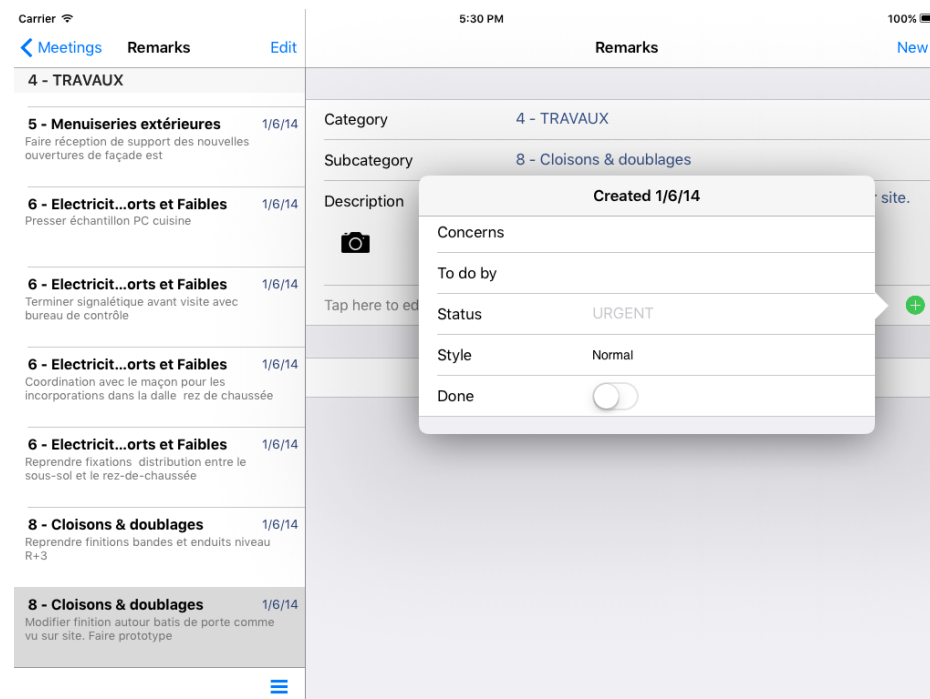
Carrier
5:30 PM
100%

Meetings Remarks Edit

4 - TRAVAUX

5 - Menuiseries extérieures 1/6/14
Faire réception de support des nouvelles ouvertures de façade est

6 - Electricit...orts et Faibles 1/6/14
Presser échantillon PC cuisine

6 - Electricit...orts et Faibles 1/6/14
Terminer signalétique avant visite avec bureau de contrôle

6 - Electricit...orts et Faibles 1/6/14
Coordination avec le maçon pour les incorporations dans la dalle rez de chaussée

6 - Electricit...orts et Faibles 1/6/14
Reprendre fixations distribution entre le sous-sol et le rez-de-chaussée

8 - Cloisons & doublages 1/6/14
Reprendre finitions bandes et enduits niveau R+3

8 - Cloisons & doublages 1/6/14
Modifier finition autour batis de porte comme vu sur site. Faire prototype

Remarks New

Category 4 - TRAVAUX

Subcategory 8 - Cloisons & doublages

Description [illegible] site.

Tap here to ed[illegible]

Created 1/6/14

Concerns

To do by

Status URGENT

Style Normal

Done